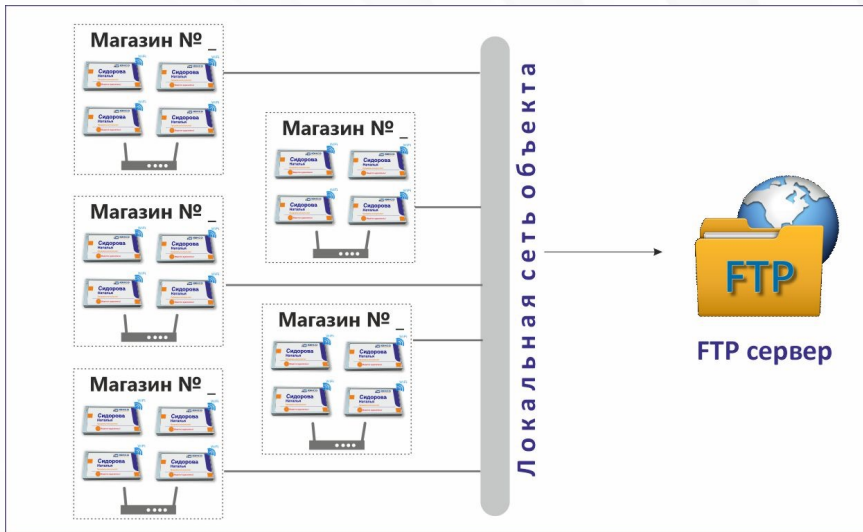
Магазин № _

Сидорова Наталья

Сидорова Наталья

Сидорова Наталья

Сидорова Наталья

Магазин № _

Сидорова Наталья

Сидорова Наталья

Сидорова Наталья

Сидорова Наталья

Магазин № _

Сидорова Наталья

Сидорова Наталья

Сидорова Наталья

Сидорова Наталья

Магазин № _

Сидорова Наталья

Сидорова Наталья

Сидорова Наталья

Сидорова Наталья

Магазин № _

Сидорова Наталья

Сидорова Наталья

Сидорова Наталья

Сидорова Наталья

Локальная сеть объекта

FTP

FTP сервер